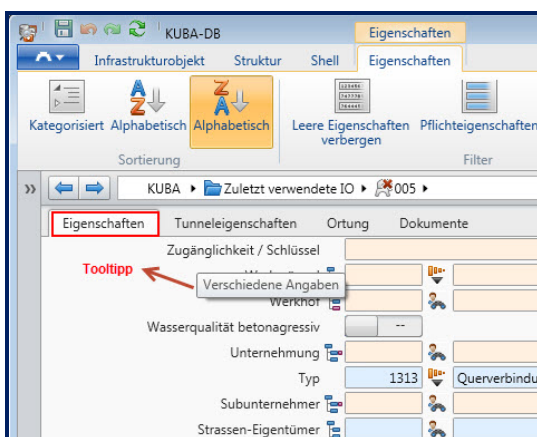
KUBA-DB

Eigenschaften

Infrastrukturobjekt Struktur Shell Eigenschaften

Kategorisiert Alphabetisch Alphabetisch

Sortierung

Leere Eigenschaften verbergen Pflichteigenschaften

Filter

KUBA ▸ Zuletzt verwendete IO ▸ 005 ▸

Eigenschaften Tunneleigenschaften Ortung Dokumente

Zugänglichkeit / Schlüssel

Tooltipp

Verschiedene Angaben

Werkhof

Wasserqualität betonagressiv --

Unternehmung

Typ 1313 Querverbindu

Subunternehmer

Strassen-Eigentümer